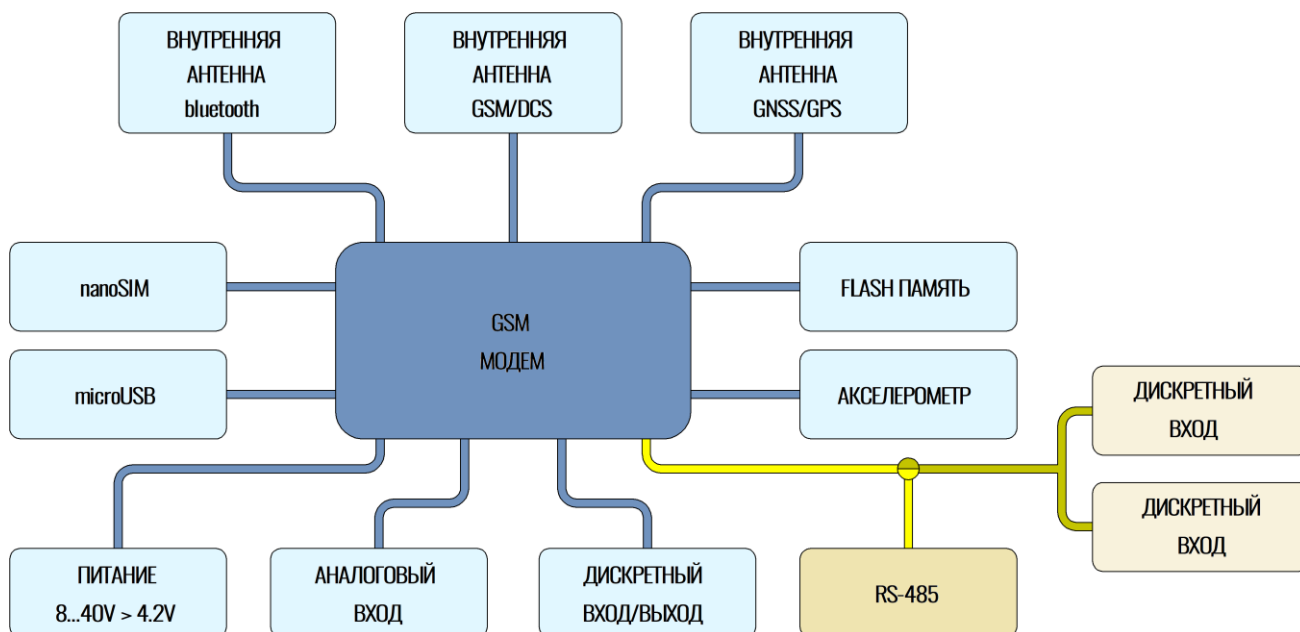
ВНУТРЕННЯЯ АНТЕННА bluetooth

ВНУТРЕННЯЯ АНТЕННА GSM/DCS

ВНУТРЕННЯЯ АНТЕННА GNSS/GPS

nanoSIM

GSM МОДЕМ

FLASH ПАМЯТЬ

microUSB

АКСЕЛЕРОМЕТР

ДИСКРЕТНЫЙ ВХОД

ДИСКРЕТНЫЙ ВХОД

ПИТАНИЕ 8...40V > 4.2V

АНАЛОГОВЫЙ ВХОД

ДИСКРЕТНЫЙ ВХОД/ВЫХОД

RS-485